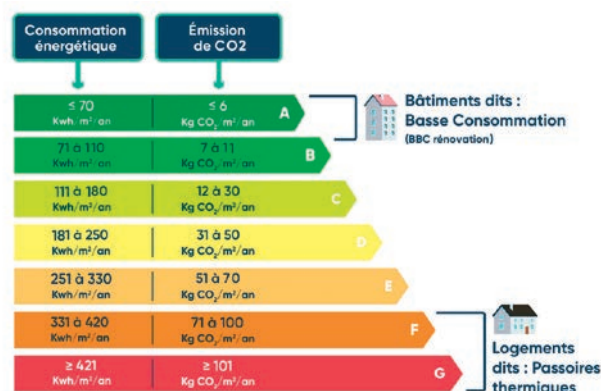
Consommation énergétique

Émission de CO2

| | | |
|---|---|---|
| ≤ 70 Kwh/m²/an | ≤ 6 Kg $CO_2$/m²/an | A |
| 71 à 110 Kwh/m²/an | 7 à 11 Kg $CO_2$/m²/an | B |
| 111 à 180 Kwh/m²/an | 12 à 30 Kg $CO_2$/m²/an | C |
| 181 à 250 Kwh/m²/an | 31 à 50 Kg $CO_2$/m²/an | D |
| 251 à 330 Kwh/m²/an | 51 à 70 Kg $CO_2$/m²/an | E |
| 331 à 420 Kwh/m²/an | 71 à 100 Kg $CO_2$/m²/an | F |
| ≥ 421 Kwh/m²/an | ≥ 101 Kg $CO_2$/m²/an | G |

Bâtiments dits : Basse Consommation
(BBC rénovation)

Logements dits : Passoires thermiques